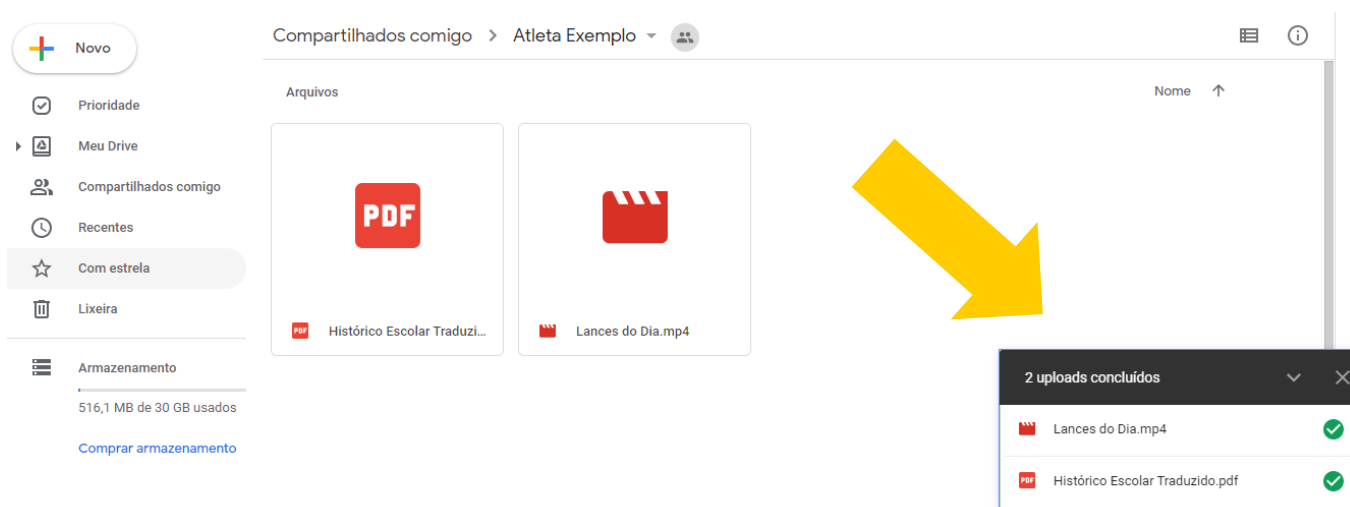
Novo

Prioridade

Meu Drive

Compartilhados comigo

Recentes

Com estrela

Lixeira

Armazenamento

516,1 MB de 30 GB usados

Comprar armazenamento

Compartilhados comigo > Atleta Exemplo

Arquivos

Nome

PDF

PDF Histórico Escolar Traduzi...

Lances do Dia.mp4

2 uploads concluídos

Lances do Dia.mp4

PDF Histórico Escolar Traduzido.pdf